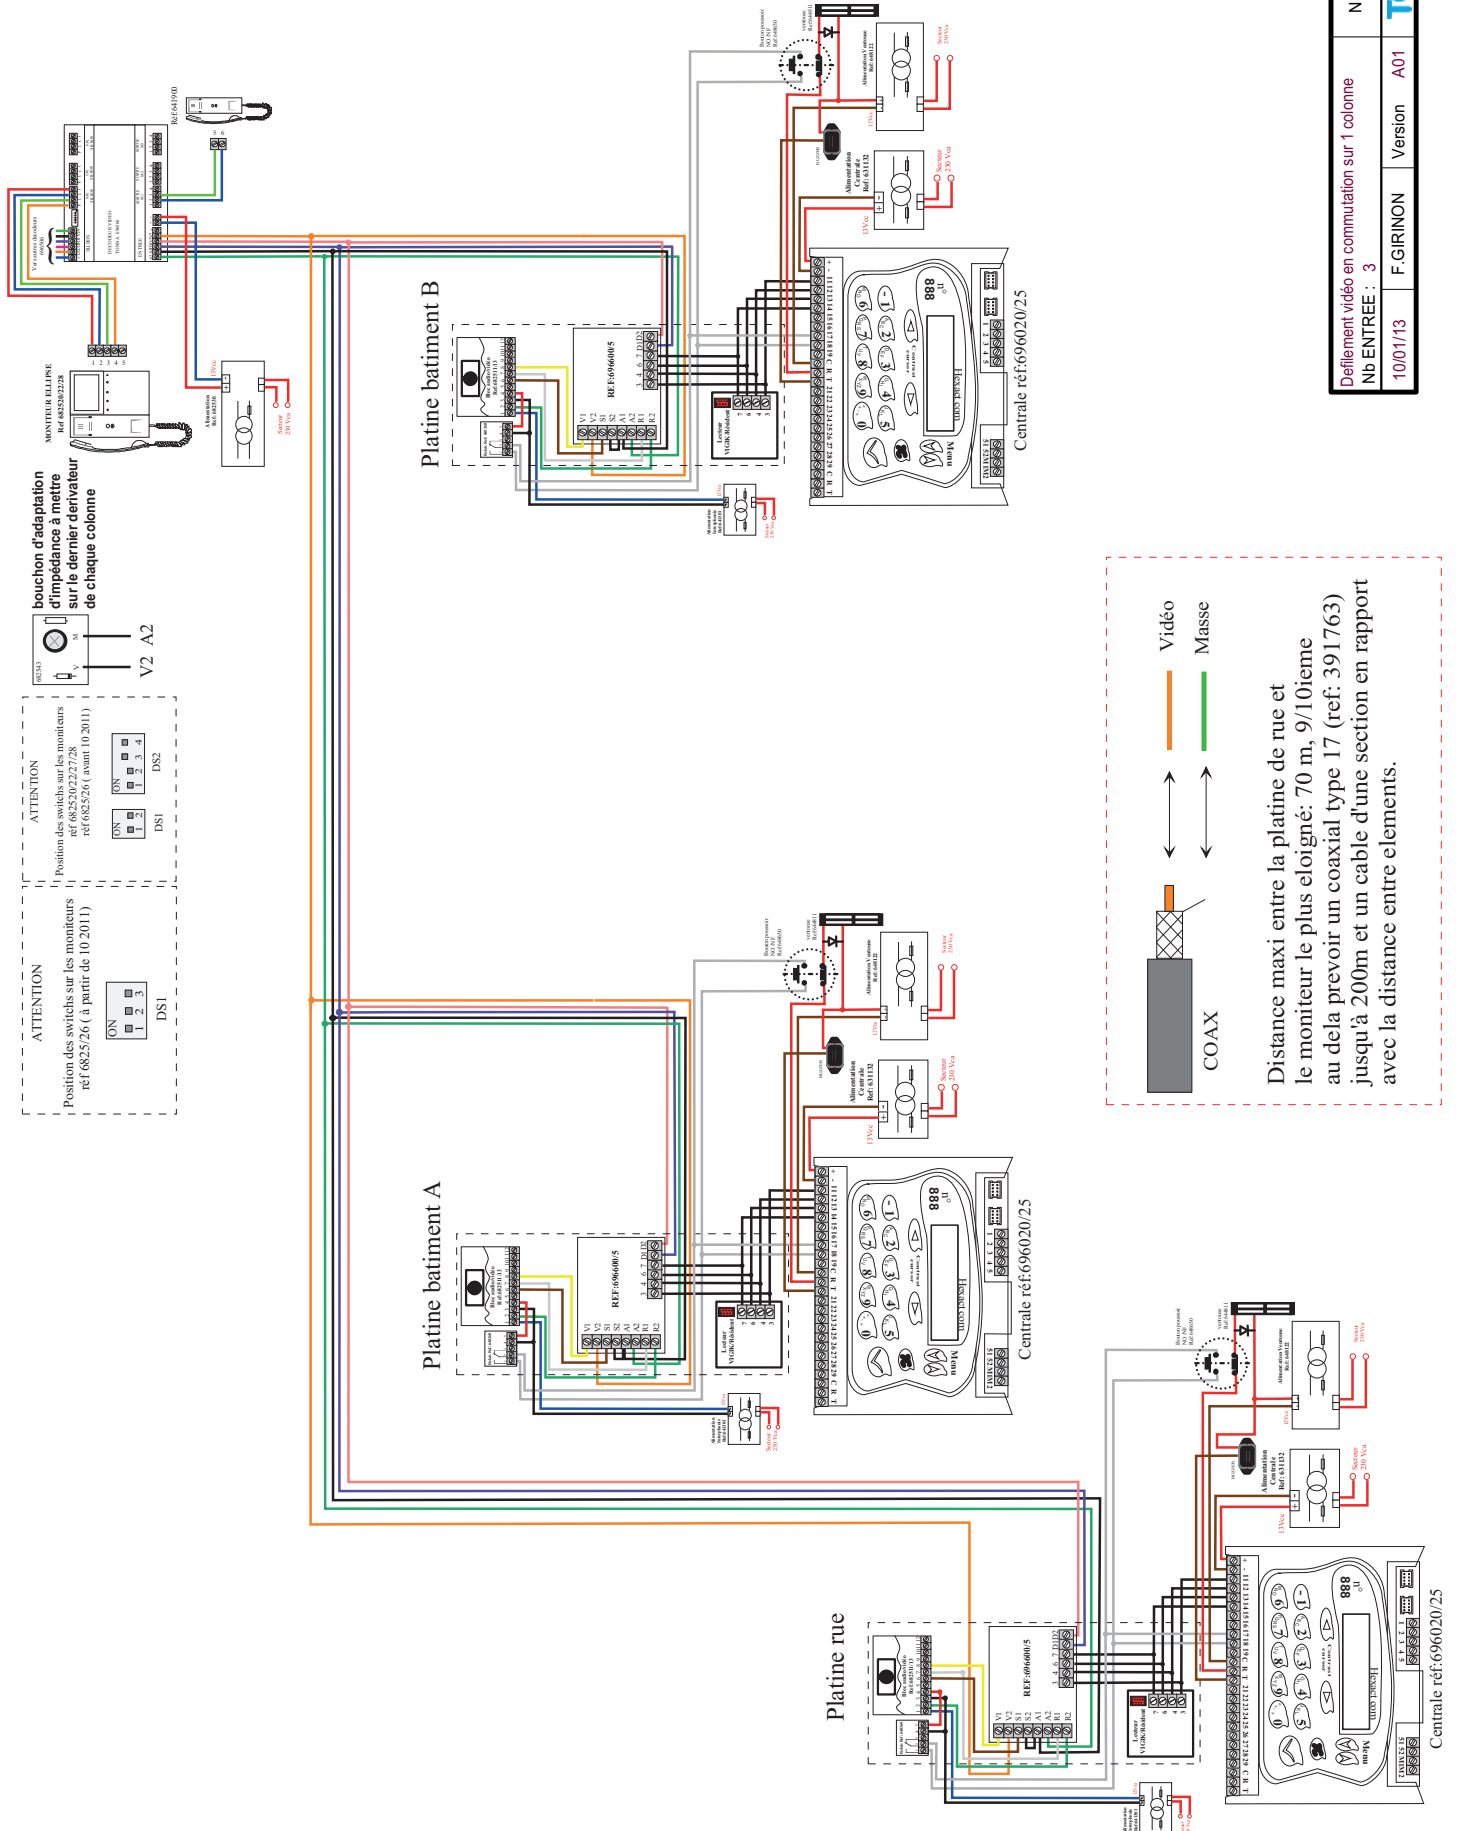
Defilement vidéo en commutation sur 1 colonne
Nb ENTREE : 3
10/01/13
F.GIRINON
Version
A01

Réf 641900

MONITEUR ELLIPSE
Ref 682520/22/28

Alimentation
Réf: 682530

Secteur
230 Vca

bouchon d'adaptation d'impédance à mettre sur le dernier derivateur de chaque colonne

682543
V2 A2

ATTENTION
Position des switchs sur les moniteurs réf 682520/22/27/28 réf 6825/26 ( avant 10 2011)
ON 1 2
DS1
ON 1 2 3 4
DS2

ATTENTION
Position des switchs sur les moniteurs réf 6825/26 ( à partir de 10 2011)
ON 1 2 3
DS1

Platine batiment B
REF:696600/5
V1 V2 S1 S2 A1 A2 R1 R2
Lecteur VIGIK/Résident

Centrale réf:696020/25
Hexact.com
Menu
888

Alimentation Centrale Réf: 631132
13Vcc
Secteur 230 Vca

Alimentation Ventouse
Réf: 640112

Platine batiment A
REF:696600/5
Lecteur VIGIK/Résident

Centrale réf:696020/25

Vidéo
Masse
COAX

Distance maxi entre la platine de rue et le moniteur le plus eloigné: 70 m, 9/10ieme au dela prevoir un coaxial type 17 (ref: 391763) jusqu'à 200m et un cable d'une section en rapport avec la distance entre elements.

Platine rue
REF:696600/5
Lecteur VIGIK/Résident

Centrale réf:696020/25